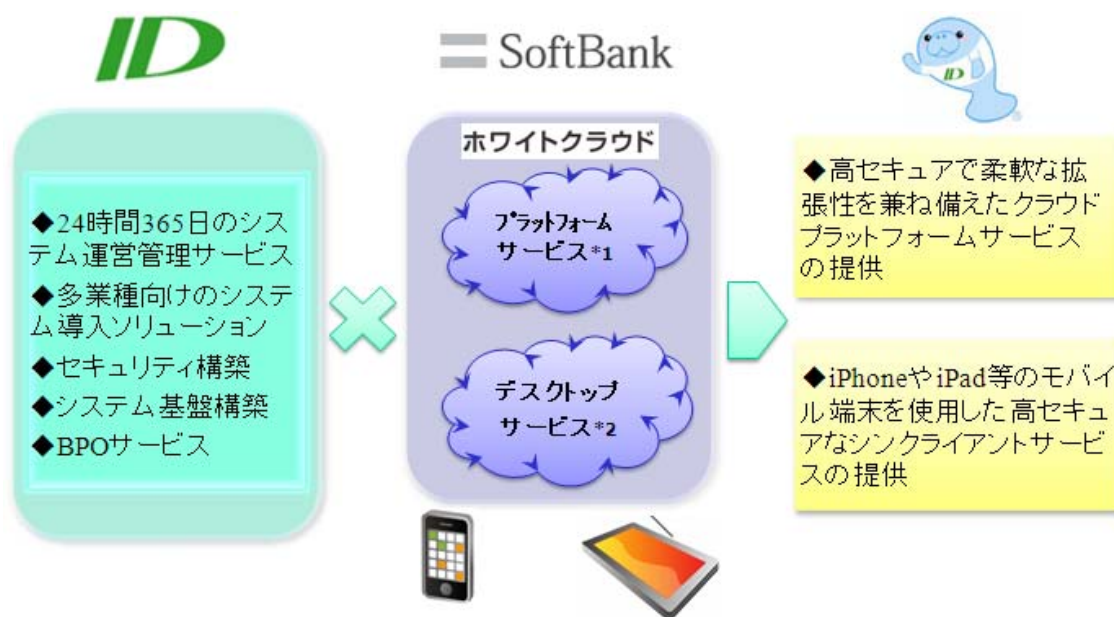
ID

SoftBank

ID

◆24時間365日のシステム運営管理サービス
◆多業種向けのシステム導入ソリューション
◆セキュリティ構築
◆システム基盤構築
◆BPOサービス

ホワイトクラウド

プラットフォームサービス*1

デスクトップサービス*2

◆高セキュアで柔軟な拡張性を兼ね備えたクラウドプラットフォームサービスの提供

◆iPhoneやiPad等のモバイル端末を使用した高セキュアなシンクライアントサービスの提供